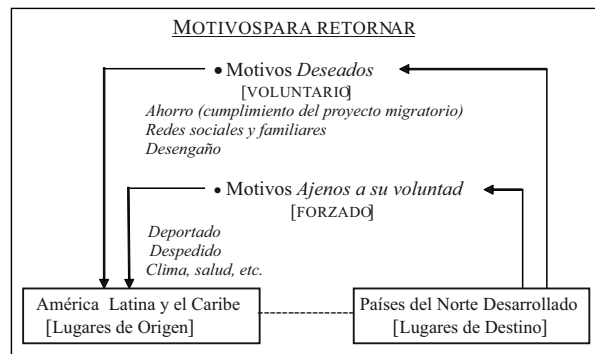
MOTIVOSPARA RETORNAR

• Motivos *Deseados*
[VOLUNTARIO]
*Ahorro (cumplimiento del proyecto migratorio)*
*Redes sociales y familiares*
*Desengaño*

• Motivos *Ajenos a su voluntad*
[FORZADO]
*Deportado*
*Despedido*
*Clima, salud, etc.*

América Latina y el Caribe
[Lugares de Origen]

Países del Norte Desarrollado
[Lugares de Destino]